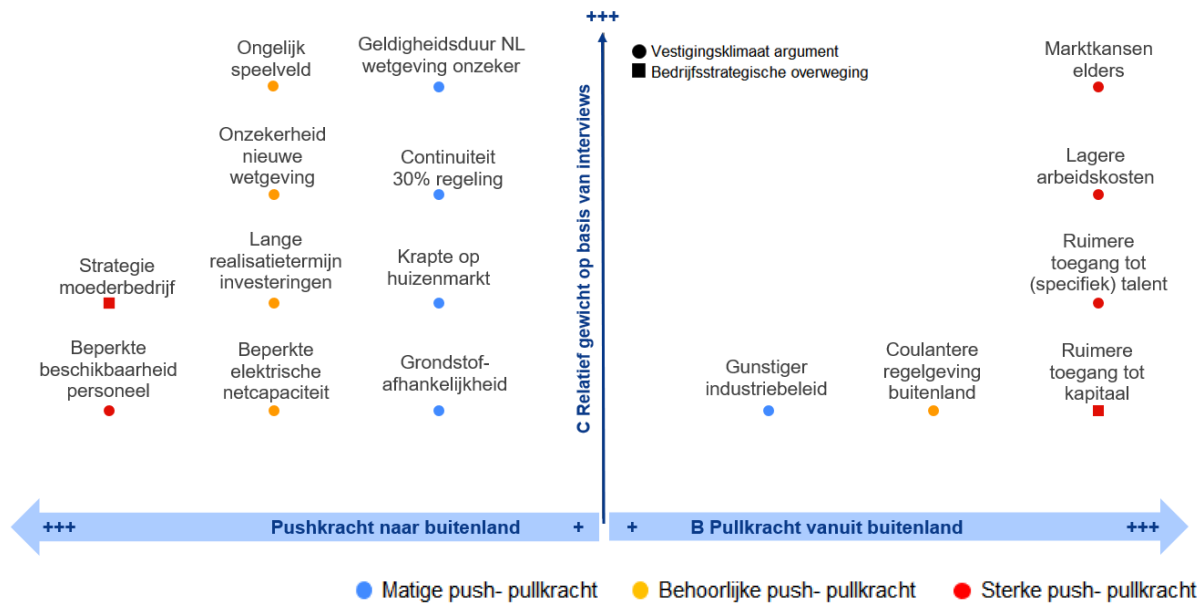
+++

C Relatief gewicht op basis van interviews

Vestigingsklimaat argument
Bedrijfsstrategische overweging

Ongelijk speelveld

Geldigheidsduur NL wetgeving onzeker

Marktkansen elders

Onzekerheid nieuwe wetgeving

Continuiteit 30% regeling

Lagere arbeidskosten

Strategie moederbedrijf

Lange realisatietermijn investeringen

Krapte op huizenmarkt

Ruimere toegang tot (specifiek) talent

Beperkte beschikbaarheid personeel

Beperkte elektrische netcapaciteit

Grondstof-afhankelijkheid

Gunstiger industriebeleid

Coulantere regelgeving buitenland

Ruimere toegang tot kapitaal

+++ Pushkracht naar buitenland +

+ B Pullkracht vanuit buitenland +++

Matige push- pullkracht
Behoorlijke push- pullkracht
Sterke push- pullkracht